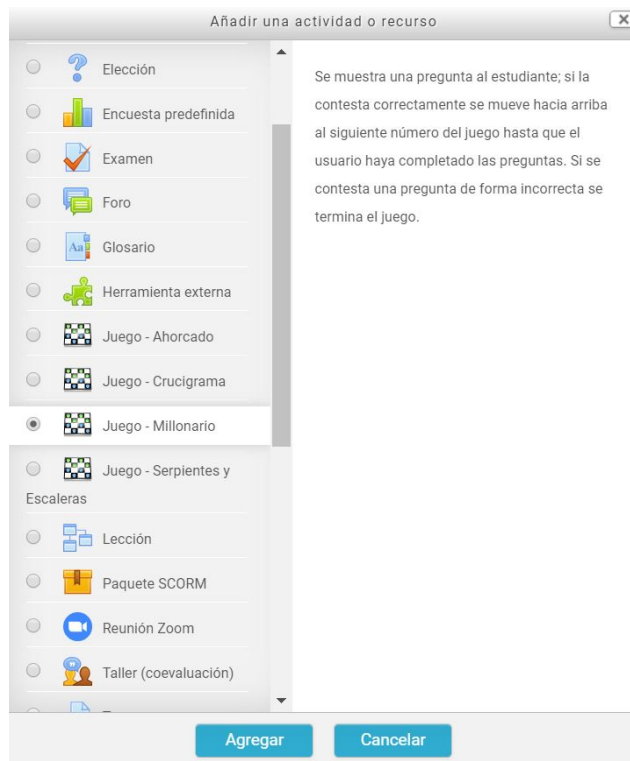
Añadir una actividad o recurso

Elección

Encuesta predefinida

Examen

Foro

Glosario

Herramienta externa

Juego - Ahorcado

Juego - Crucigrama

Juego - Millonario

Juego - Serpientes y Escaleras

Lección

Paquete SCORM

Reunión Zoom

Taller (coevaluación)

Se muestra una pregunta al estudiante; si la contesta correctamente se mueve hacia arriba al siguiente número del juego hasta que el usuario haya completado las preguntas. Si se contesta una pregunta de forma incorrecta se termina el juego.

Agregar

Cancelar